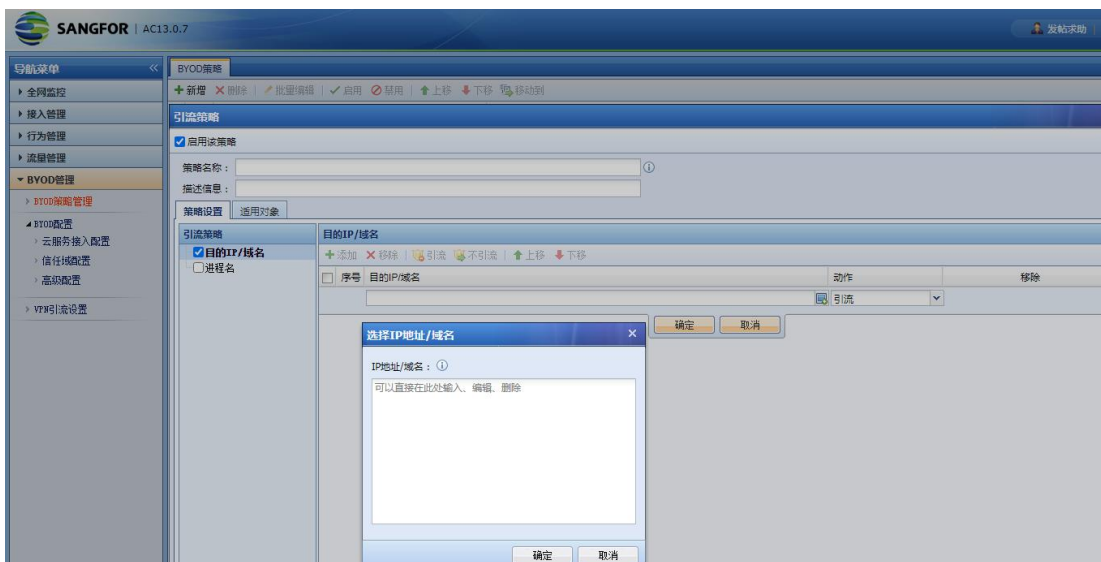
SANGFOR | AC13.0.7

发帖求助

导航菜单

▸ 全网监控
▸ 接入管理
▸ 行为管理
▸ 流量管理
▾ BYOD管理
› BYOD策略管理
◂ BYOD配置
› 云服务接入配置
› 信任域配置
› 高级配置
› VPN引流设置

BYOD策略

+ 新增 ✕ 删除 | 批量编辑 | ✓ 启用 ⊘ 禁用 | 上移 下移 移动到

引流策略

☑ 启用该策略

策略名称：
描述信息：

策略设置 | 适用对象

引流策略
☑ 目的IP/域名
☐ 进程名

目的IP/域名

+ 添加 ✕ 移除 | 引流 不引流 | 上移 下移

| ☐ 序号 | 目的IP/域名 | 动作 | 移除 |
|---|---|---|---|
| | | 引流 | |

确定 取消

选择IP地址/域名

IP地址/域名：ⓘ

可以直接在此处输入、编辑、删除

确定 取消